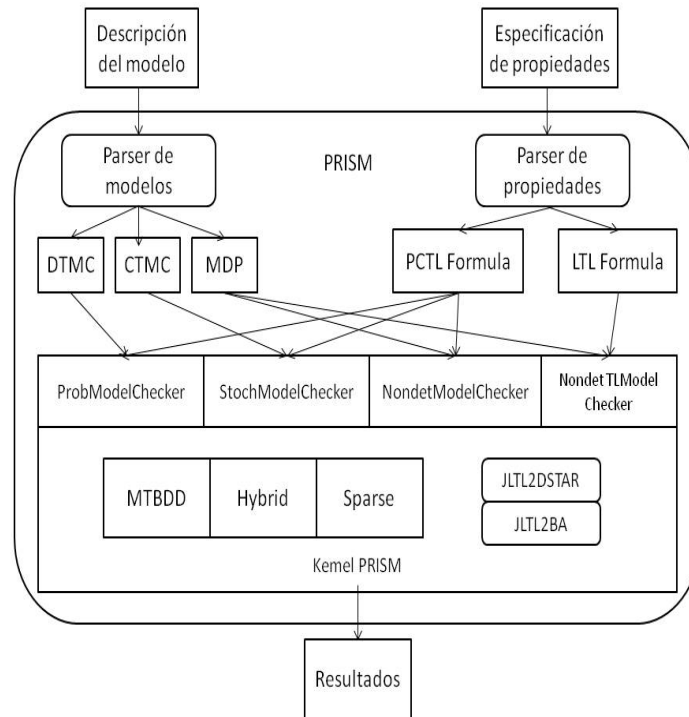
Descripción del modelo

Especificación de propiedades

PRISM

Parser de modelos

Parser de propiedades

DTMC

CTMC

MDP

PCTL Formula

LTL Formula

ProbModelChecker

StochModelChecker

NondetModelChecker

Nondet TLModel Checker

MTBDD

Hybrid

Sparse

JLTL2DSTAR

JLTL2BA

Kemel PRISM

Resultados